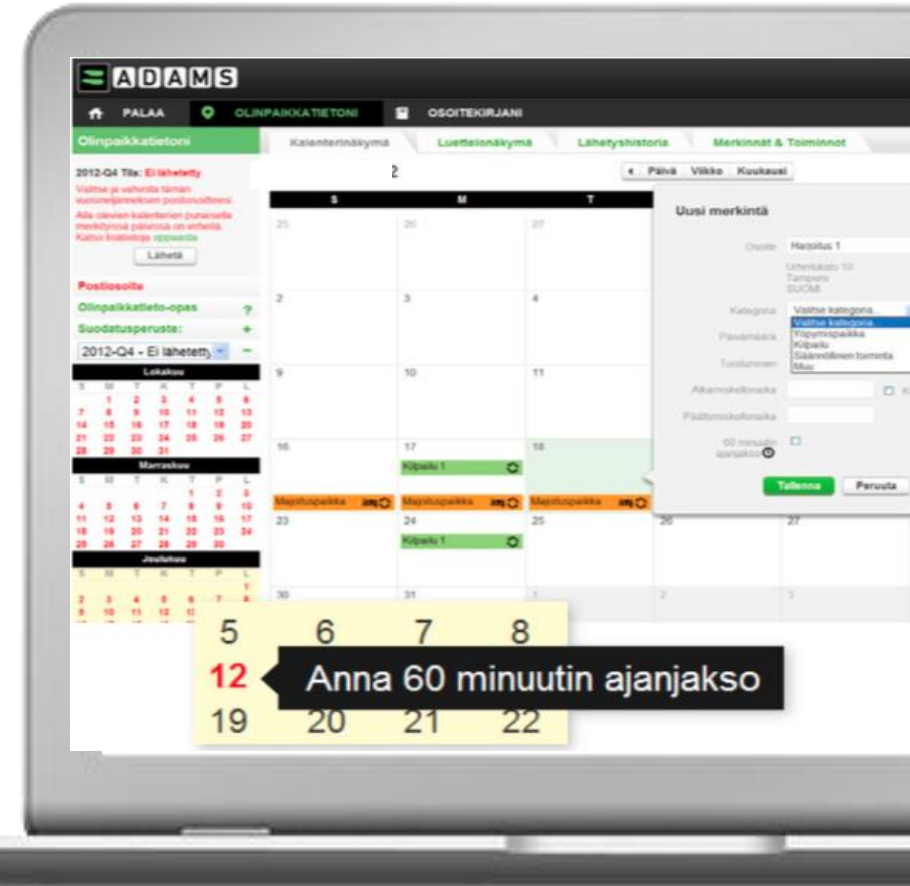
ADAMS

PALAA OLINPAIKKATIETONI OSOITEKIRJANI

Olinpaikkatietoni

Kalenterinäkymä Luettelonäkymä Lähetyshistoria Merkinnät & Toiminnot

2012-Q4 Tila: Ei lähetetty

Valitse ja vahvista tämän vuosineljänneksen postiosoitteesi.

Alla olevien kalenterien punaisella merkityissä päivissä on virheitä. Katso lisätietoja oppaasta.

Lähetä

Postiosoite

Olinpaikkatieto-opas ?

Suodatusperuste: +

2012-Q4 - Ei lähetetty −

Lokakuu

| S | M | T | K | T | P | L |
|---|---|---|---|---|---|---|
| | 1 | 2 | 3 | 4 | 5 | 6 |
| 7 | 8 | 9 | 10 | 11 | 12 | 13 |
| 14 | 15 | 16 | 17 | 18 | 19 | 20 |
| 21 | 22 | 23 | 24 | 25 | 26 | 27 |
| 28 | 29 | 30 | 31 | | | |

Marraskuu

| S | M | T | K | T | P | L |
|---|---|---|---|---|---|---|
| | | | | 1 | 2 | 3 |
| 4 | 5 | 6 | 7 | 8 | 9 | 10 |
| 11 | 12 | 13 | 14 | 15 | 16 | 17 |
| 18 | 19 | 20 | 21 | 22 | 23 | 24 |
| 25 | 26 | 27 | 28 | 29 | 30 | |

Joulukuu

| S | M | T | K | T | P | L |
|---|---|---|---|---|---|---|
| | | | | | | 1 |
| 2 | 3 | 4 | 5 | 6 | 7 | 8 |
| 9 | 10 | 11 | 12 | 13 | | |

2

Päivä Viikko Kuukausi

S M T

25 26 27
2 3 4
9 10 11
16 17 18
Kilpailu 1
Majoituspaikka Majoituspaikka Majoituspaikka
23 24 25 26 27
Kilpailu 1
30 31 1 2 3

Uusi merkintä

Osoite Harjoitus 1
Urheilukatu 10
Tampere
SUOMI

Kategoria Valitse kategoria...
Valitse kategoria...
Yöpymispaikka
Kilpailu
Säännöllinen toiminta
Muu

Päivämäärä

Toistuminen

Alkamiskellonaika

Päättymiskellonaika

60 minuutin ajanjakso

Tallenna Peruuta

5 6 7 8
12 Anna 60 minuutin ajanjakso
19 20 21 22